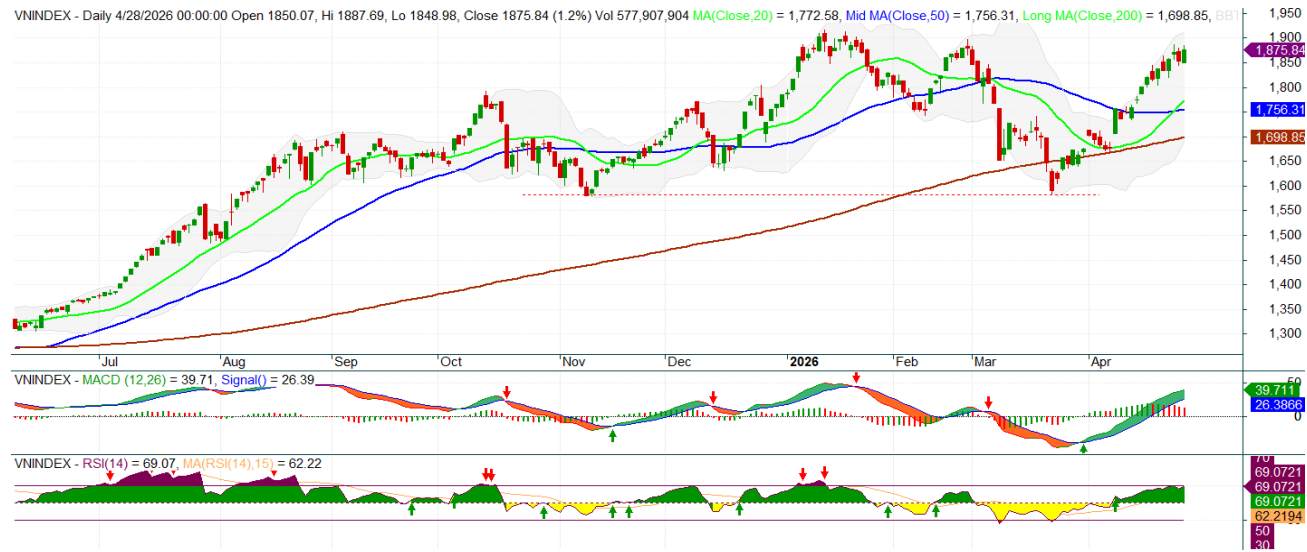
VNINDEX - Daily 4/28/2026 00:00:00 Open 1850.07, Hi 1887.69, Lo 1848.98, Close 1875.84 (1.2%) Vol 577,907,904 MA(Close,20) = 1,772.58, Mid MA(Close,50) = 1,756.31, Long MA(Close,200) = 1,698.85, BB

1,950
1,900
1,875.84
1,850
1,800
1,756.31
1,750
1,700
1,698.85
1,650
1,600
1,550
1,500
1,450
1,400
1,350
1,300

Jul
Aug
Sep
Oct
Nov
Dec
2026
Feb
Mar
Apr

VNINDEX - MACD (12,26) = 39.71, Signal() = 26.39
50
39.711
26.3866
0

VNINDEX - RSI(14) = 69.07, MA(RSI(14),15) = 62.22
70
69.0721
69.0721
69.0721
62.2194
50
30